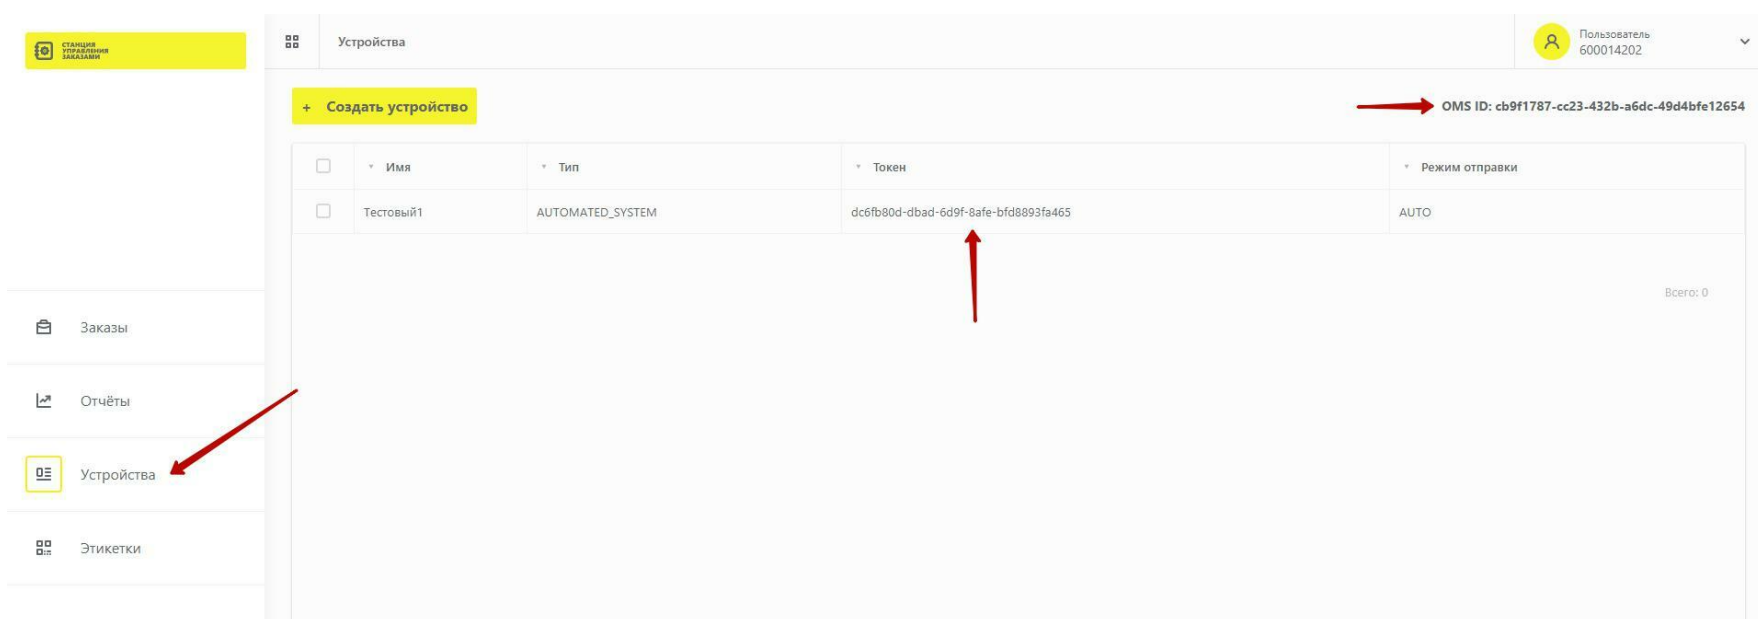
СТАНЦИЯ УПРАВЛЕНИЯ ЗАКАЗАМИ

Устройства

Пользователь
600014202

+ Создать устройство

OMS ID: cb9f1787-cc23-432b-a6dc-49d4bfe12654

| | Имя | Тип | Токен | Режим отправки |
|---|---|---|---|---|
| | Тестовый1 | AUTOMATED_SYSTEM | dc6fb80d-dbad-6d9f-8afe-bfd8893fa465 | AUTO |

Всего: 0

Заказы

Отчёты

Устройства

Этикетки